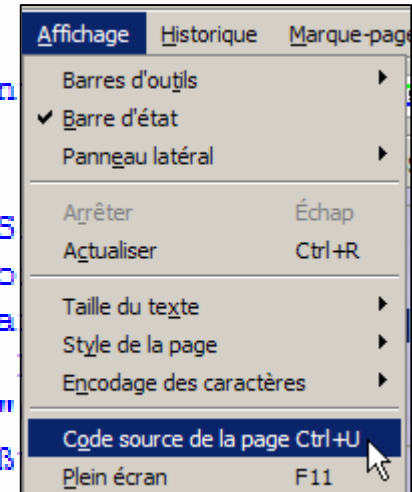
Affichage Historique Marque-page

Barres d'outils
Barre d'état
Panneau latéral

Arrêter Échap
Actualiser Ctrl+R

Taille du texte
Style de la page
Encodage des caractères

Code source de la page Ctrl+U
Plein écran F11